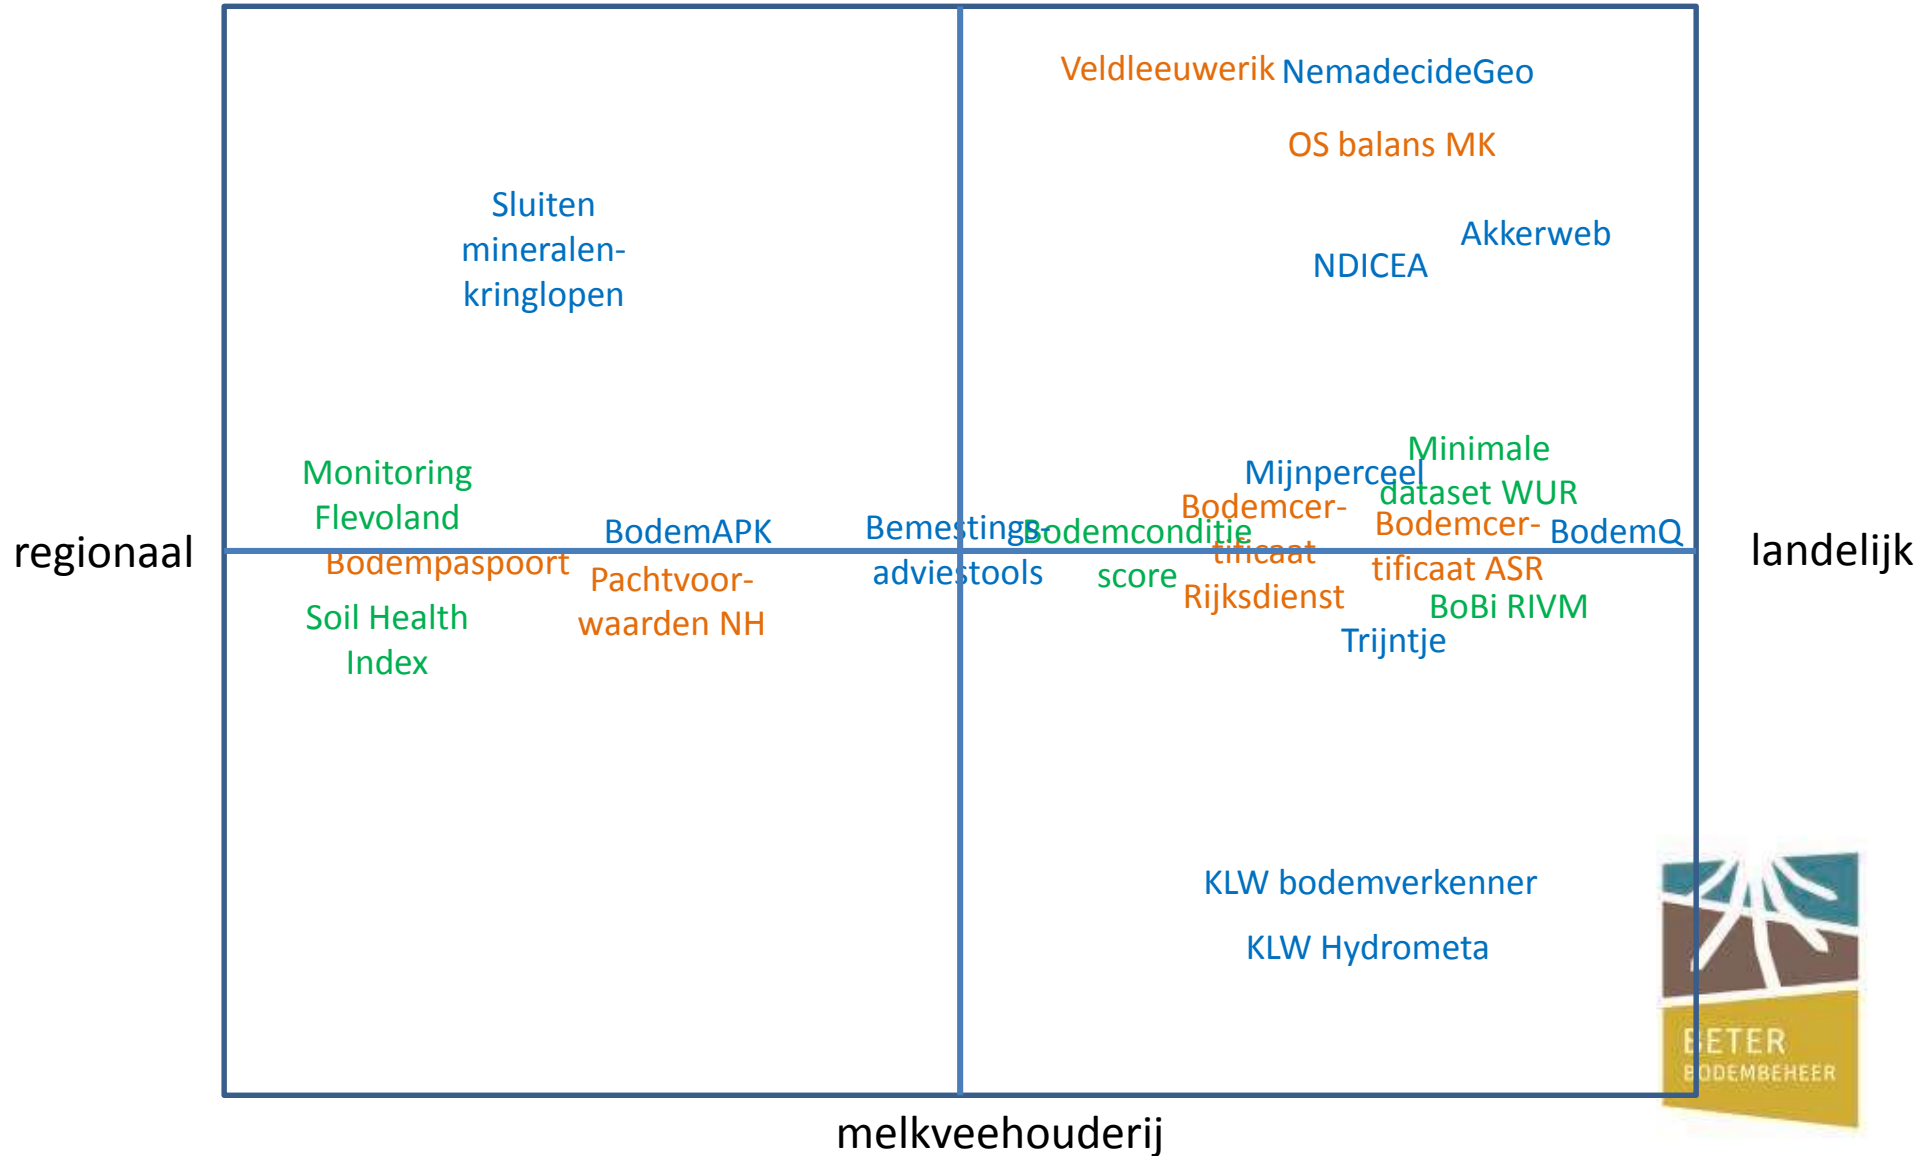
Veldleeuwerik NemadecideGeo

OS balans MK

Sluiten mineralenkringlopen

Akkerweb

NDICEA

Monitoring Flevoland

Minimale dataset WUR

Mijnperceel

Bodemcertificaat Rijksdienst

Bodemcertificaat ASR

BodemQ

regionaal

BodemAPK

Bemestingsadviestools

Bodemconditie score

landelijk

Bodempaspoort

Pachtvoorwaarden NH

BoBi RIVM

Soil Health Index

Trijntje

KLW bodemverkenner

KLW Hydrometa

BETER BODEMBEHEER

melkveehouderij